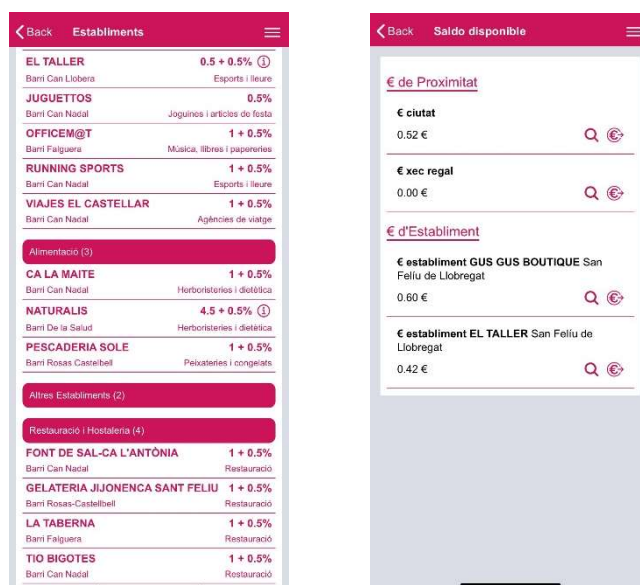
Back Establiments

EL TALLER 0.5 + 0.5%
Barri Can Llobera Esports i lleure

JUGUETTOS 0.5%
Barri Can Nadal Joguines i articles de festa

OFFICEM@T 1 + 0.5%
Barri Falguera Música, llibres i papereries

RUNNING SPORTS 1 + 0.5%
Barri Can Nadal Esports i lleure

VIAJES EL CASTELLAR 1 + 0.5%
Barri Can Nadal Agències de viatge

Alimentació (3)

CA LA MAITE 1 + 0.5%
Barri Can Nadal Herboristeries i dietètica

NATURALIS 4.5 + 0.5%
Barri De la Salud Herboristeries i dietètica

PESCADERIA SOLE 1 + 0.5%
Barri Rosas Castelbell Peixateries i congelats

Altres Establiments (2)

Restauració i Hostaleria (4)

FONT DE SAL-CA L'ANTÒNIA 1 + 0.5%
Barri Can Nadal Restauració

GELATERIA JIJONENCA SANT FELIU 1 + 0.5%
Barri Rosas-Castellbell Restauració

LA TABERNA 1 + 0.5%
Barri Falguera Restauració

TIO BIGOTES 1 + 0.5%
Barri Can Nadal Restauració

Back Saldo disponible

€ de Proximitat

€ ciutat
0.52 €

€ xec regal
0.00 €

€ d'Establiment

€ establiment GUS GUS BOUTIQUE San Felíu de Llobregat
0.60 €

€ establiment EL TALLER San Felíu de Llobregat
0.42 €